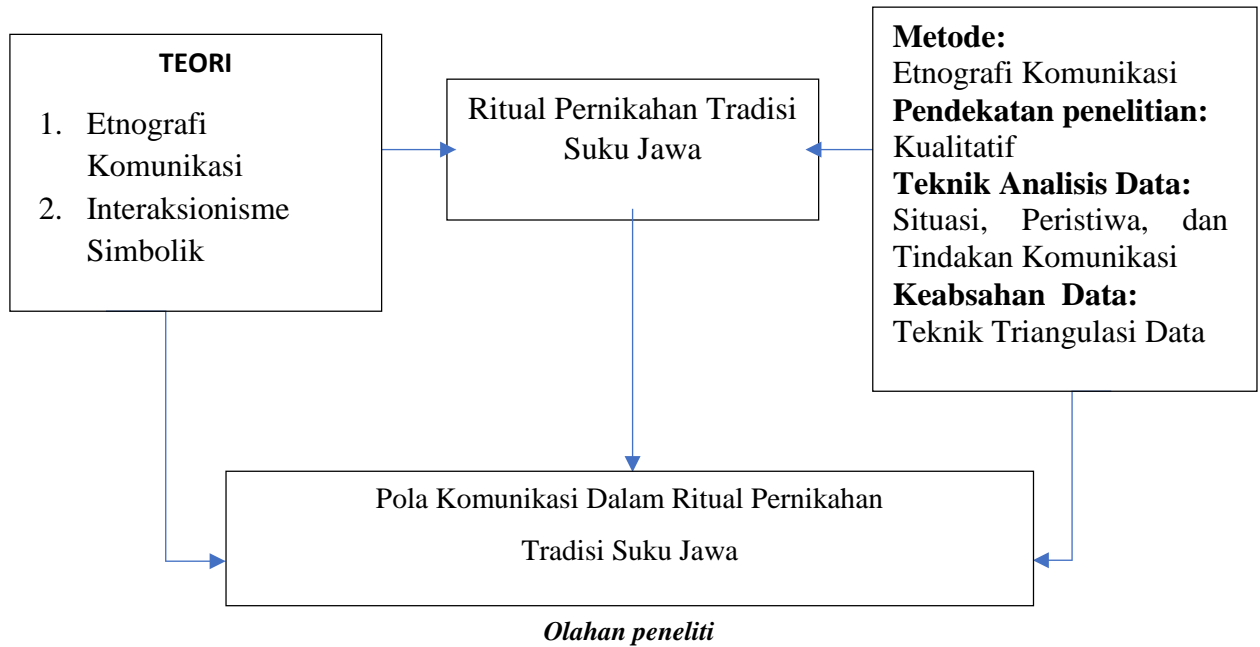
TEORI

1. Etnografi Komunikasi
2. Interaksionisme Simbolik

Ritual Pernikahan Tradisi Suku Jawa

**Metode:**
Etnografi Komunikasi
**Pendekatan penelitian:**
Kualitatif
**Teknik Analisis Data:**
Situasi, Peristiwa, dan Tindakan Komunikasi
**Keabsahan Data:**
Teknik Triangulasi Data

Pola Komunikasi Dalam Ritual Pernikahan Tradisi Suku Jawa

*Olahan peneliti*